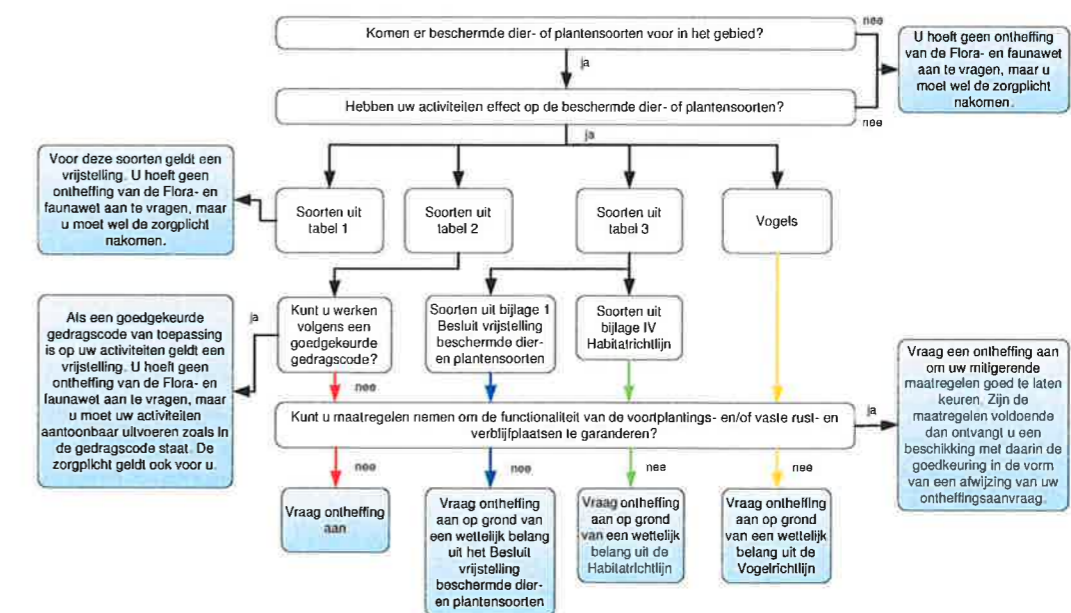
Komen er beschermde dier- of plantensoorten voor in het gebied?

nee

U hoeft geen ontheffing van de Flora- en faunawet aan te vragen, maar u moet wel de zorgplicht nakomen.

ja

Hebben uw activiteiten effect op de beschermde dier- of plantensoorten?

nee

ja

Voor deze soorten geldt een vrijstelling. U hoeft geen ontheffing van de Flora- en faunawet aan te vragen, maar u moet wel de zorgplicht nakomen.

Soorten uit tabel 1

Soorten uit tabel 2

Soorten uit tabel 3

Vogels

Als een goedgekeurde gedragscode van toepassing is op uw activiteiten geldt een vrijstelling. U hoeft geen ontheffing van de Flora- en faunawet aan te vragen, maar u moet uw activiteiten aantoonbaar uitvoeren zoals in de gedragscode staat. De zorgplicht geldt ook voor u.

ja

Kunt u werken volgens een goedgekeurde gedragscode?

Soorten uit bijlage 1 Besluit vrijstelling beschermde dier- en plantensoorten

Soorten uit bijlage IV Habitatrichtlijn

nee

Vraag een ontheffing aan om uw mitigerende maatregelen goed te laten keuren. Zijn de maatregelen voldoende dan ontvangt u een beschikking met daarin de goedkeuring in de vorm van een afwijzing van uw ontheffingsaanvraag.

ja

Kunt u maatregelen nemen om de functionaliteit van de voortplantings- en/of vaste rust- en verblijfplaatsen te garanderen?

nee

nee

nee

nee

Vraag ontheffing aan

Vraag ontheffing aan op grond van een wettelijk belang uit het Besluit vrijstelling beschermde dier- en plantensoorten

Vraag ontheffing aan op grond van een wettelijk belang uit de Habitatrichtlijn

Vraag ontheffing aan op grond van een wettelijk belang uit de Vogelrichtlijn